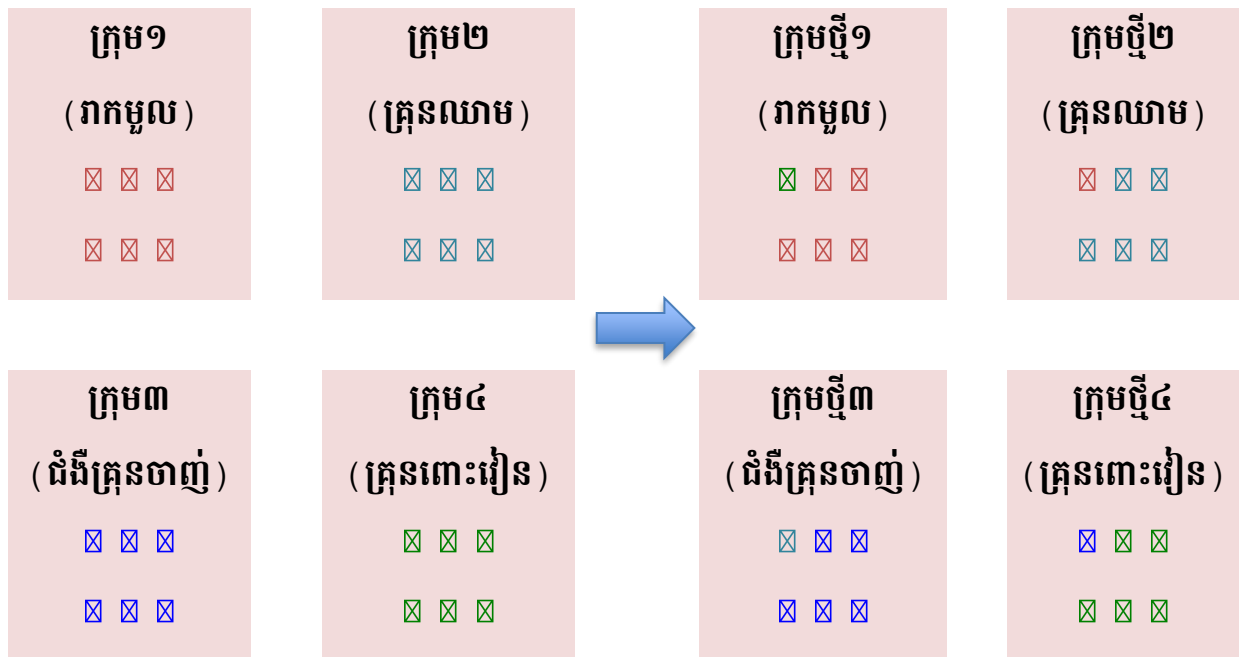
ក្រុម១
(រាកមួល)
☒ ☒ ☒
☒ ☒ ☒

ក្រុម២
(គ្រុនឈាម)
☒ ☒ ☒
☒ ☒ ☒

ក្រុមថ្មី១
(រាកមួល)
☒ ☒ ☒
☒ ☒ ☒

ក្រុមថ្មី២
(គ្រុនឈាម)
☒ ☒ ☒
☒ ☒ ☒

ក្រុម៣
(ជំងឺគ្រុនចាញ់)
☒ ☒ ☒
☒ ☒ ☒

ក្រុម៤
(គ្រុនពោះវៀន)
☒ ☒ ☒
☒ ☒ ☒

ក្រុមថ្មី៣
(ជំងឺគ្រុនចាញ់)
☒ ☒ ☒
☒ ☒ ☒

ក្រុមថ្មី៤
(គ្រុនពោះវៀន)
☒ ☒ ☒
☒ ☒ ☒